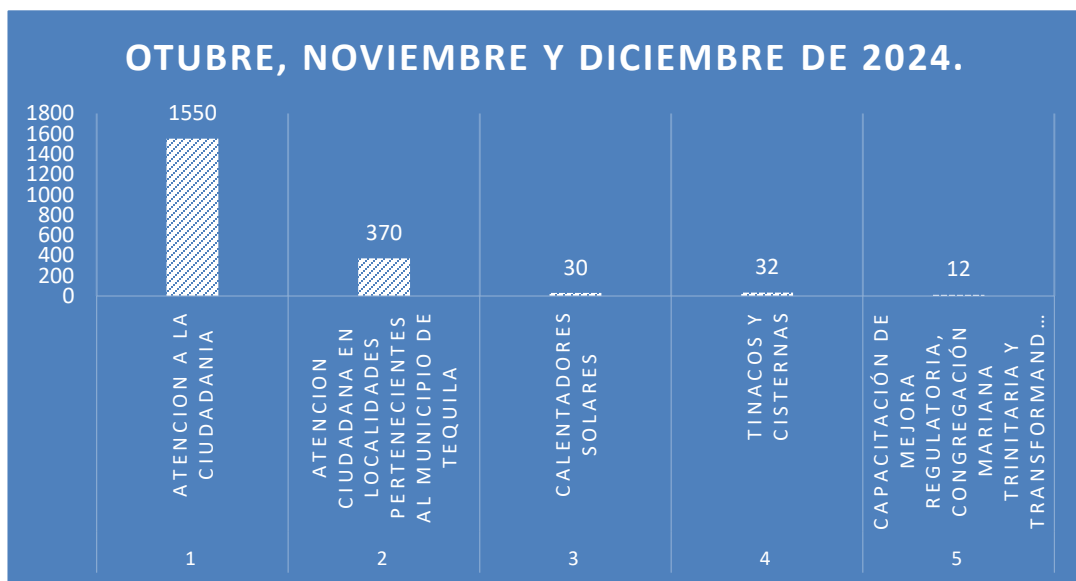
OTUBRE, NOVIEMBRE Y DICIEMBRE DE 2024.

1800
1600
1400
1200
1000
800
600
400
200
0

1550
370
30
32
12

ATENCION A LA CIUDADANIA
ATENCION CIUDADANA EN LOCALIDADES PERTENECIENTES AL MUNICIPIO DE TEQUILA
CALENTADORES SOLARES
TINACOS Y CISTERNAS
CAPACITACIÓN DE MEJORA REGULATORIA, CONGREGACIÓN MARIANA TRINITARIA Y TRANSFORMAND…

1
2
3
4
5